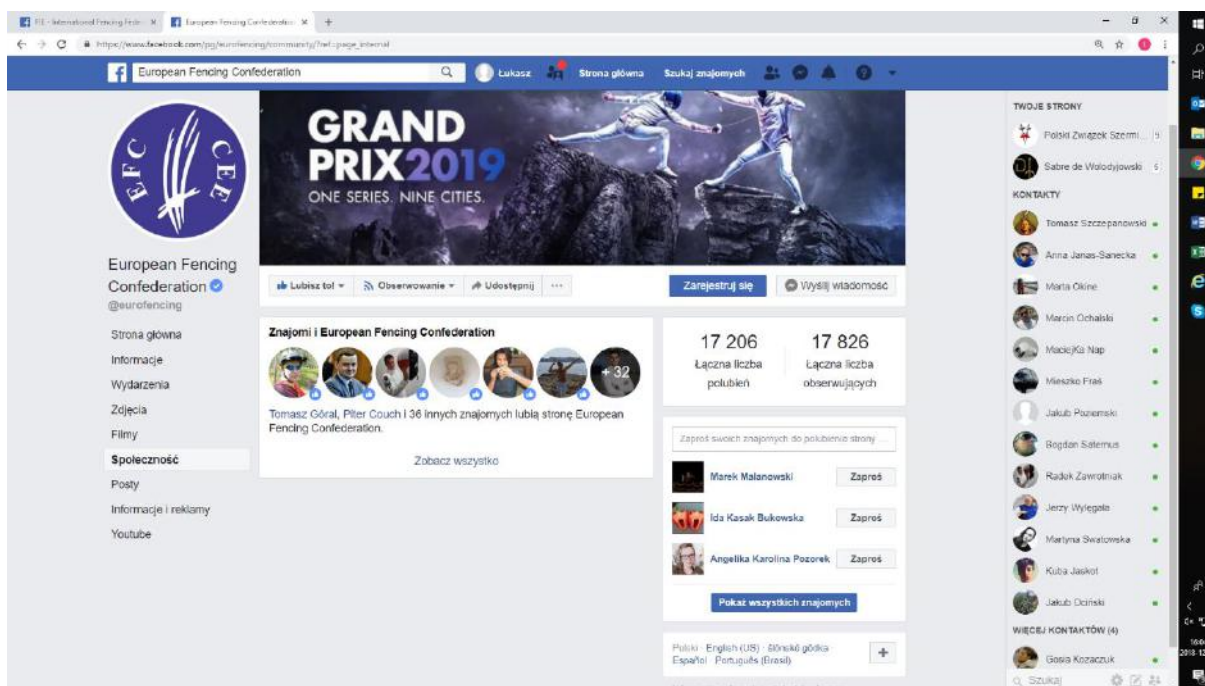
FIE - International Fencing Fede... × | European Fencing Confederatio... × | +

https://www.facebook.com/pg/eurofencing/community/?ref=page_internal

European Fencing Confederation | Łukasz | Strona główna | Szukaj znajomych

GRAND PRIX2019
ONE SERIES. NINE CITIES.

E F C C E E

European Fencing Confederation
@eurofencing

Strona główna
Informacje
Wydarzenia
Zdjęcia
Filmy
Społeczność
Posty
Informacje i reklamy
Youtube

Lubisz to! | Obserwowanie | Udostępnij | ···
Zarejestruj się | Wyślij wiadomość

Znajomi i European Fencing Confederation
+32
Tomasz Góral, Piter Couch i 36 innych znajomych lubią stronę European Fencing Confederation.
Zobacz wszystko

17 206
Łączna liczba polubień
17 826
Łączna liczba obserwujących

Zaproś swoich znajomych do polubienia strony
Marek Malanowski | Zaproś
Ida Kasak Bukowska | Zaproś
Angelika Karolina Pozorek | Zaproś
Pokaż wszystkich znajomych

Polski · English (US) · Ślōnskŏ gŏdka · Español · Português (Brasil)

TWOJE STRONY
Polski Związek Szermi... 9
Sabre de Wołodyjowski 5
KONTAKTY
Tomasz Szczepanowski
Anna Janas-Sanecka
Marta Okine
Marcin Ochalski
MaciejKa Nap
Mieszko Fraś
Jakub Poziemski
Bogdan Satemus
Radek Zawrotniak
Jerzy Wyleguła
Martyna Swatowska
Kuba Jaskot
Jakub Ociński
WIĘCEJ KONTAKTÓW (4)
Gosia Kozaczuk
Szukaj